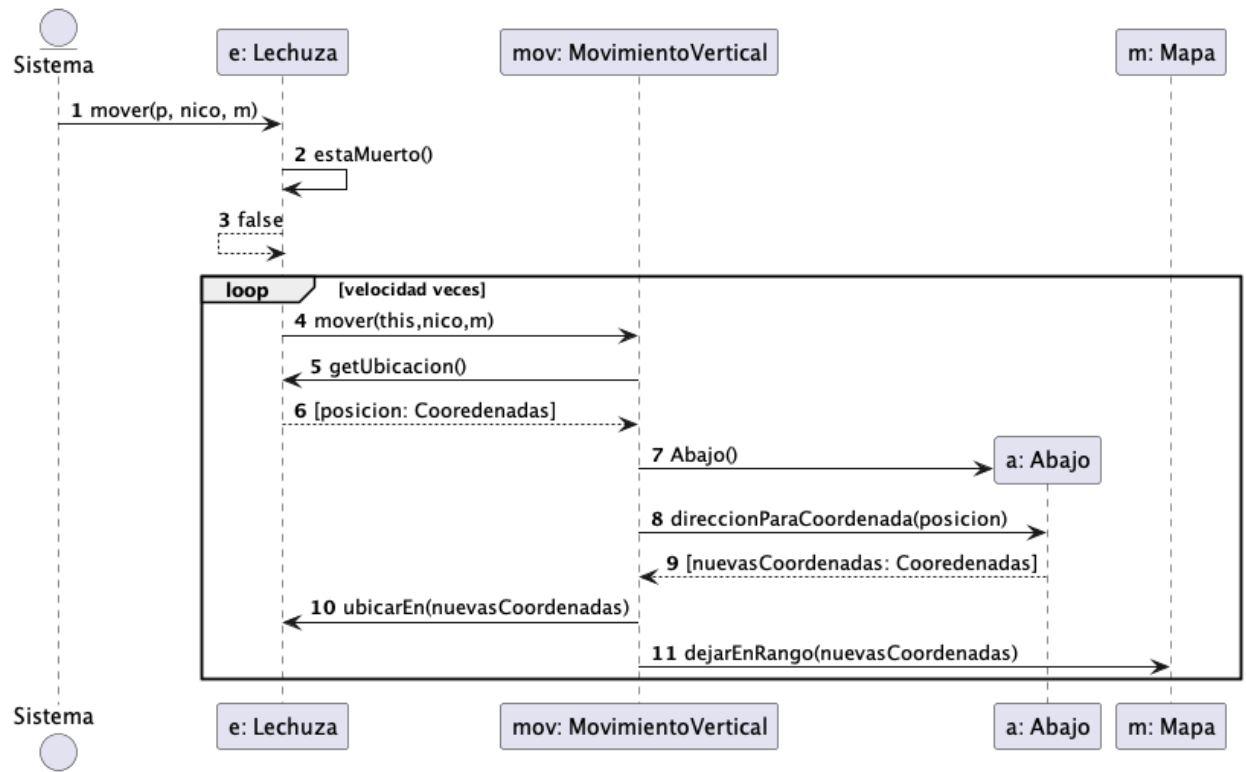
Sistema

e: Lechuza

mov: MovimientoVertical

m: Mapa

1 mover(p, nico, m)

2 estaMuerto()

3 false

loop [velocidad veces]

4 mover(this,nico,m)

5 getUbicacion()

6 [posicion: Cooredenadas]

7 Abajo()

a: Abajo

8 direccionParaCoordenada(posicion)

9 [nuevasCoordenadas: Cooredenadas]

10 ubicarEn(nuevasCoordenadas)

11 dejarEnRango(nuevasCoordenadas)

Sistema

e: Lechuza

mov: MovimientoVertical

a: Abajo

m: Mapa